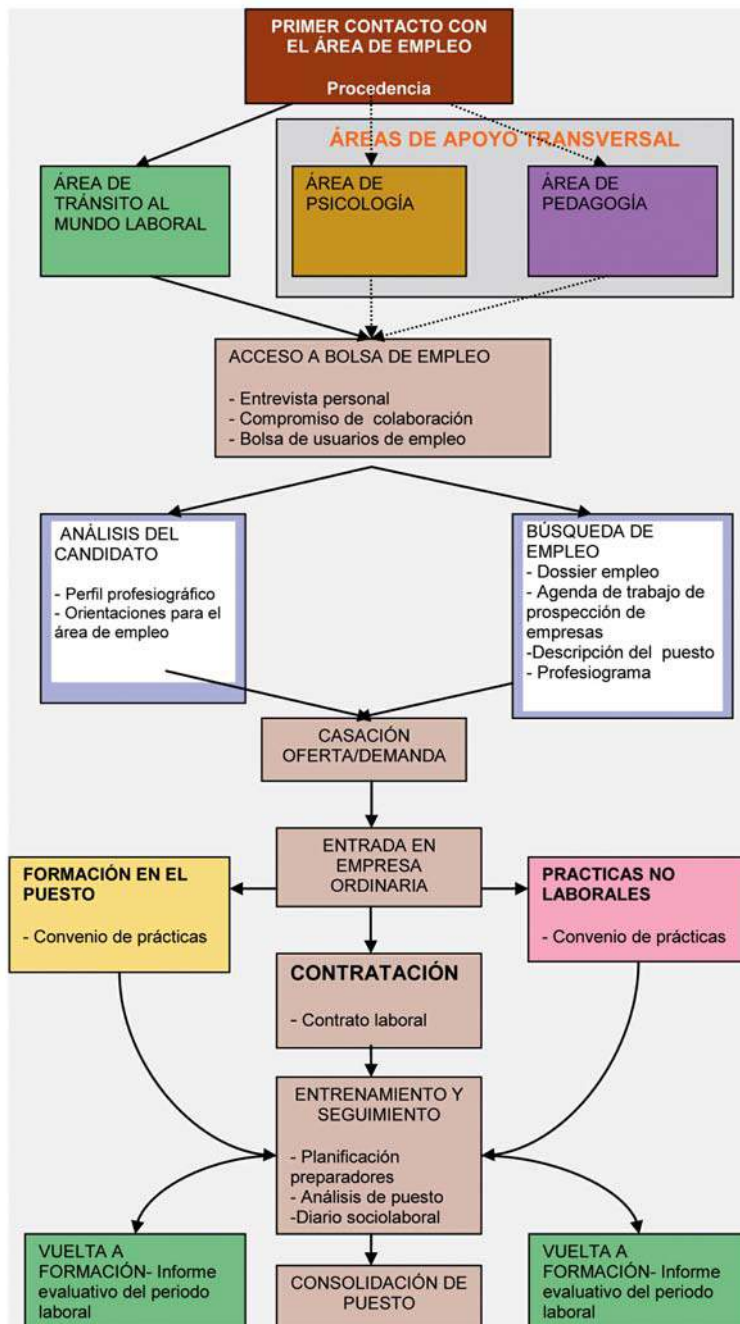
PRIMER CONTACTO CON EL ÁREA DE EMPLEO

Procedencia

ÁREAS DE APOYO TRANSVERSAL

ÁREA DE TRÁNSITO AL MUNDO LABORAL

ÁREA DE PSICOLOGÍA

ÁREA DE PEDAGOGÍA

ACCESO A BOLSA DE EMPLEO

- Entrevista personal
- Compromiso de colaboración
- Bolsa de usuarios de empleo

ANÁLISIS DEL CANDIDATO

- Perfil profesiográfico
- Orientaciones para el área de empleo

BÚSQUEDA DE EMPLEO
- Dossier empleo
- Agenda de trabajo de prospección de empresas
-Descripción del puesto
- Profesiograma

CASACIÓN OFERTA/DEMANDA

ENTRADA EN EMPRESA ORDINARIA

FORMACIÓN EN EL PUESTO

- Convenio de prácticas

PRACTICAS NO LABORALES

- Convenio de prácticas

CONTRATACIÓN

- Contrato laboral

ENTRENAMIENTO Y SEGUIMIENTO

- Planificación preparadores
- Análisis de puesto
-Diario sociolaboral

VUELTA A FORMACIÓN- Informe evaluativo del periodo laboral

CONSOLIDACIÓN DE PUESTO

VUELTA A FORMACIÓN- Informe evaluativo del periodo laboral